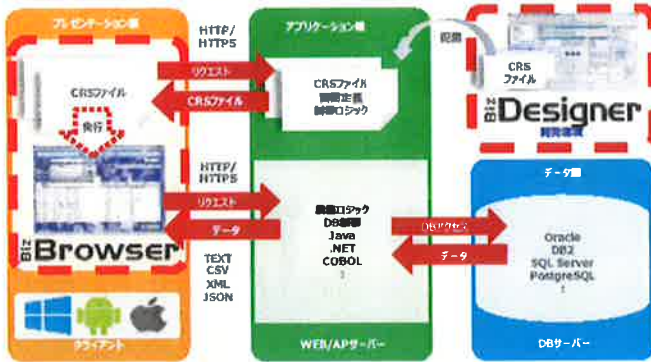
プレゼンテーション層

CRSファイル

実行

Biz Browser

クライアント

HTTP/HTTPS

リクエスト

CRSファイル

HTTP/HTTPS

リクエスト

データ

TEXT
CSV
XML
JSON

アプリケーション層

CRSファイル
画面定義
制御ロジック

業務ロジック
DB制御
Java
.NET
COBOL
⋮

WEB/APサーバー

配備

CRSファイル

Biz Designer
開発環境

データ層

DBアクセス

データ

Oracle
DB2
SQL Server
PostgreSQL
⋮

DBサーバー